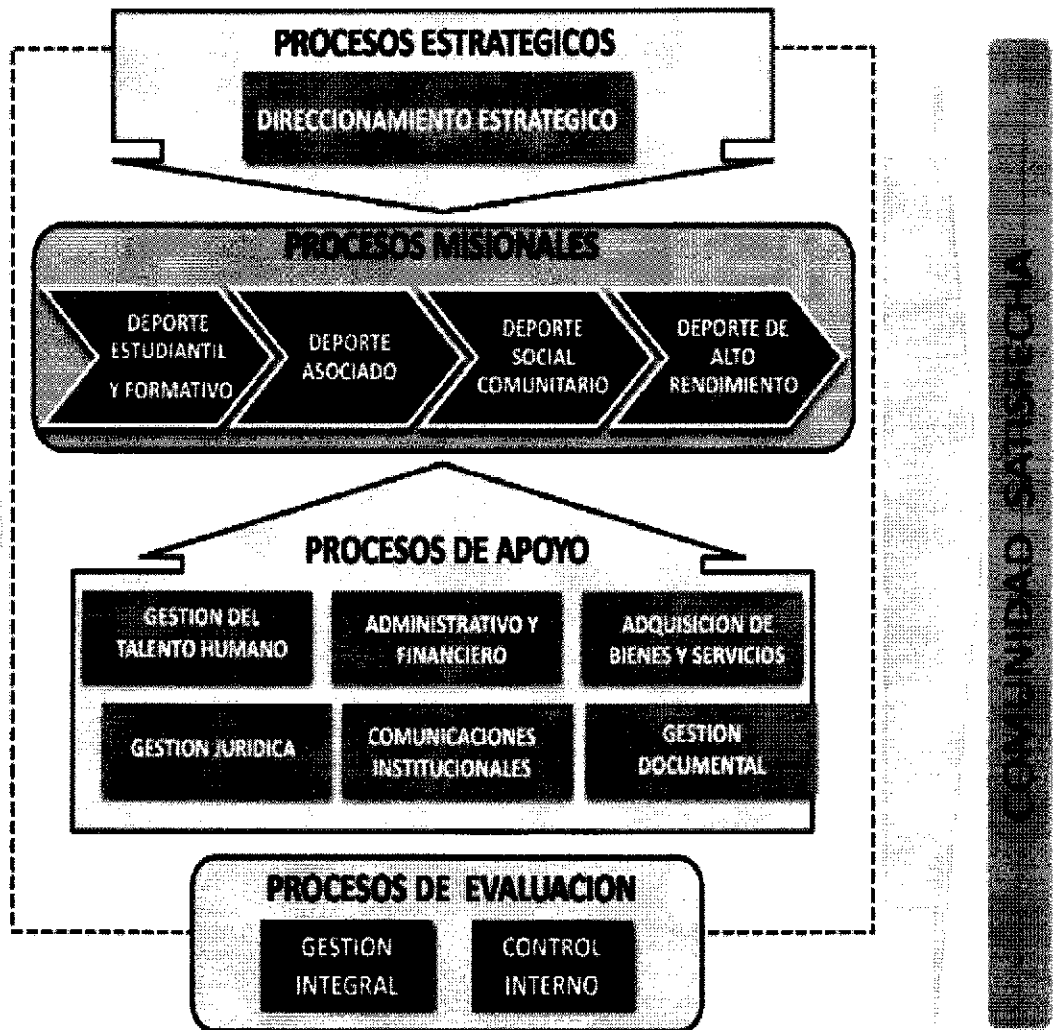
PROCESOS ESTRATEGICOS

DIRECCIONAMIENTO ESTRATEGICO

PROCESOS MISIONALES

DEPORTE ESTUDIANTIL Y FORMATIVO

DEPORTE ASOCIADO

DEPORTE SOCIAL COMUNITARIO

DEPORTE DE ALTO RENDIMIENTO

PROCESOS DE APOYO

GESTION DEL TALENTO HUMANO

ADMINISTRATIVO Y FINANCIERO

ADQUISICION DE BIENES Y SERVICIOS

GESTION JURIDICA

COMUNICACIONES INSTITUCIONALES

GESTION DOCUMENTAL

PROCESOS DE EVALUACION

GESTION INTEGRAL

CONTROL INTERNO

COMUNIDAD SATISFECHA